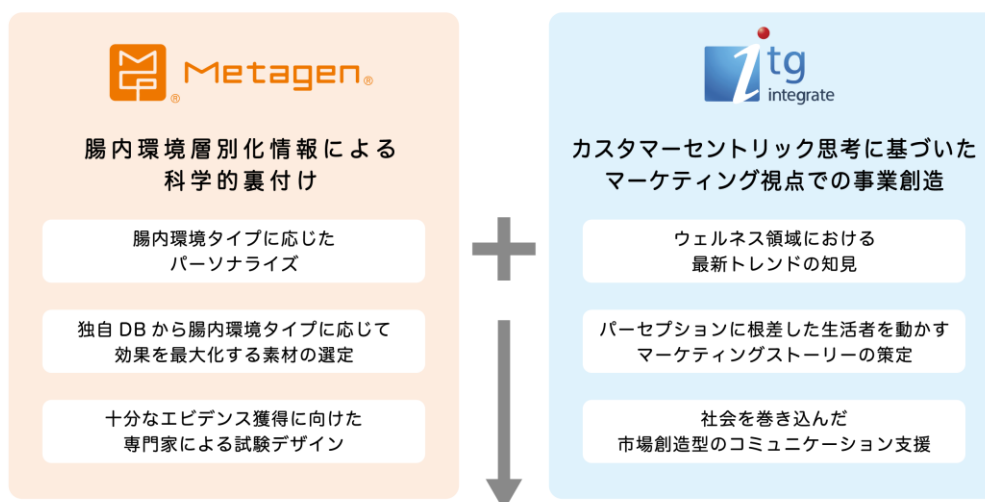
Metagen®

腸内環境層別化情報による科学的裏付け

腸内環境タイプに応じたパーソナライズ

独自 DB から腸内環境タイプに応じて効果を最大化する素材の選定

十分なエビデンス獲得に向けた専門家による試験デザイン

itg integrate

カスタマーセントリック思考に基づいたマーケティング視点での事業創造

ウェルネス領域における最新トレンドの知見

パーセプションに根差した生活者を動かすマーケティングストーリーの策定

社会を巻き込んだ市場創造型のコミュニケーション支援